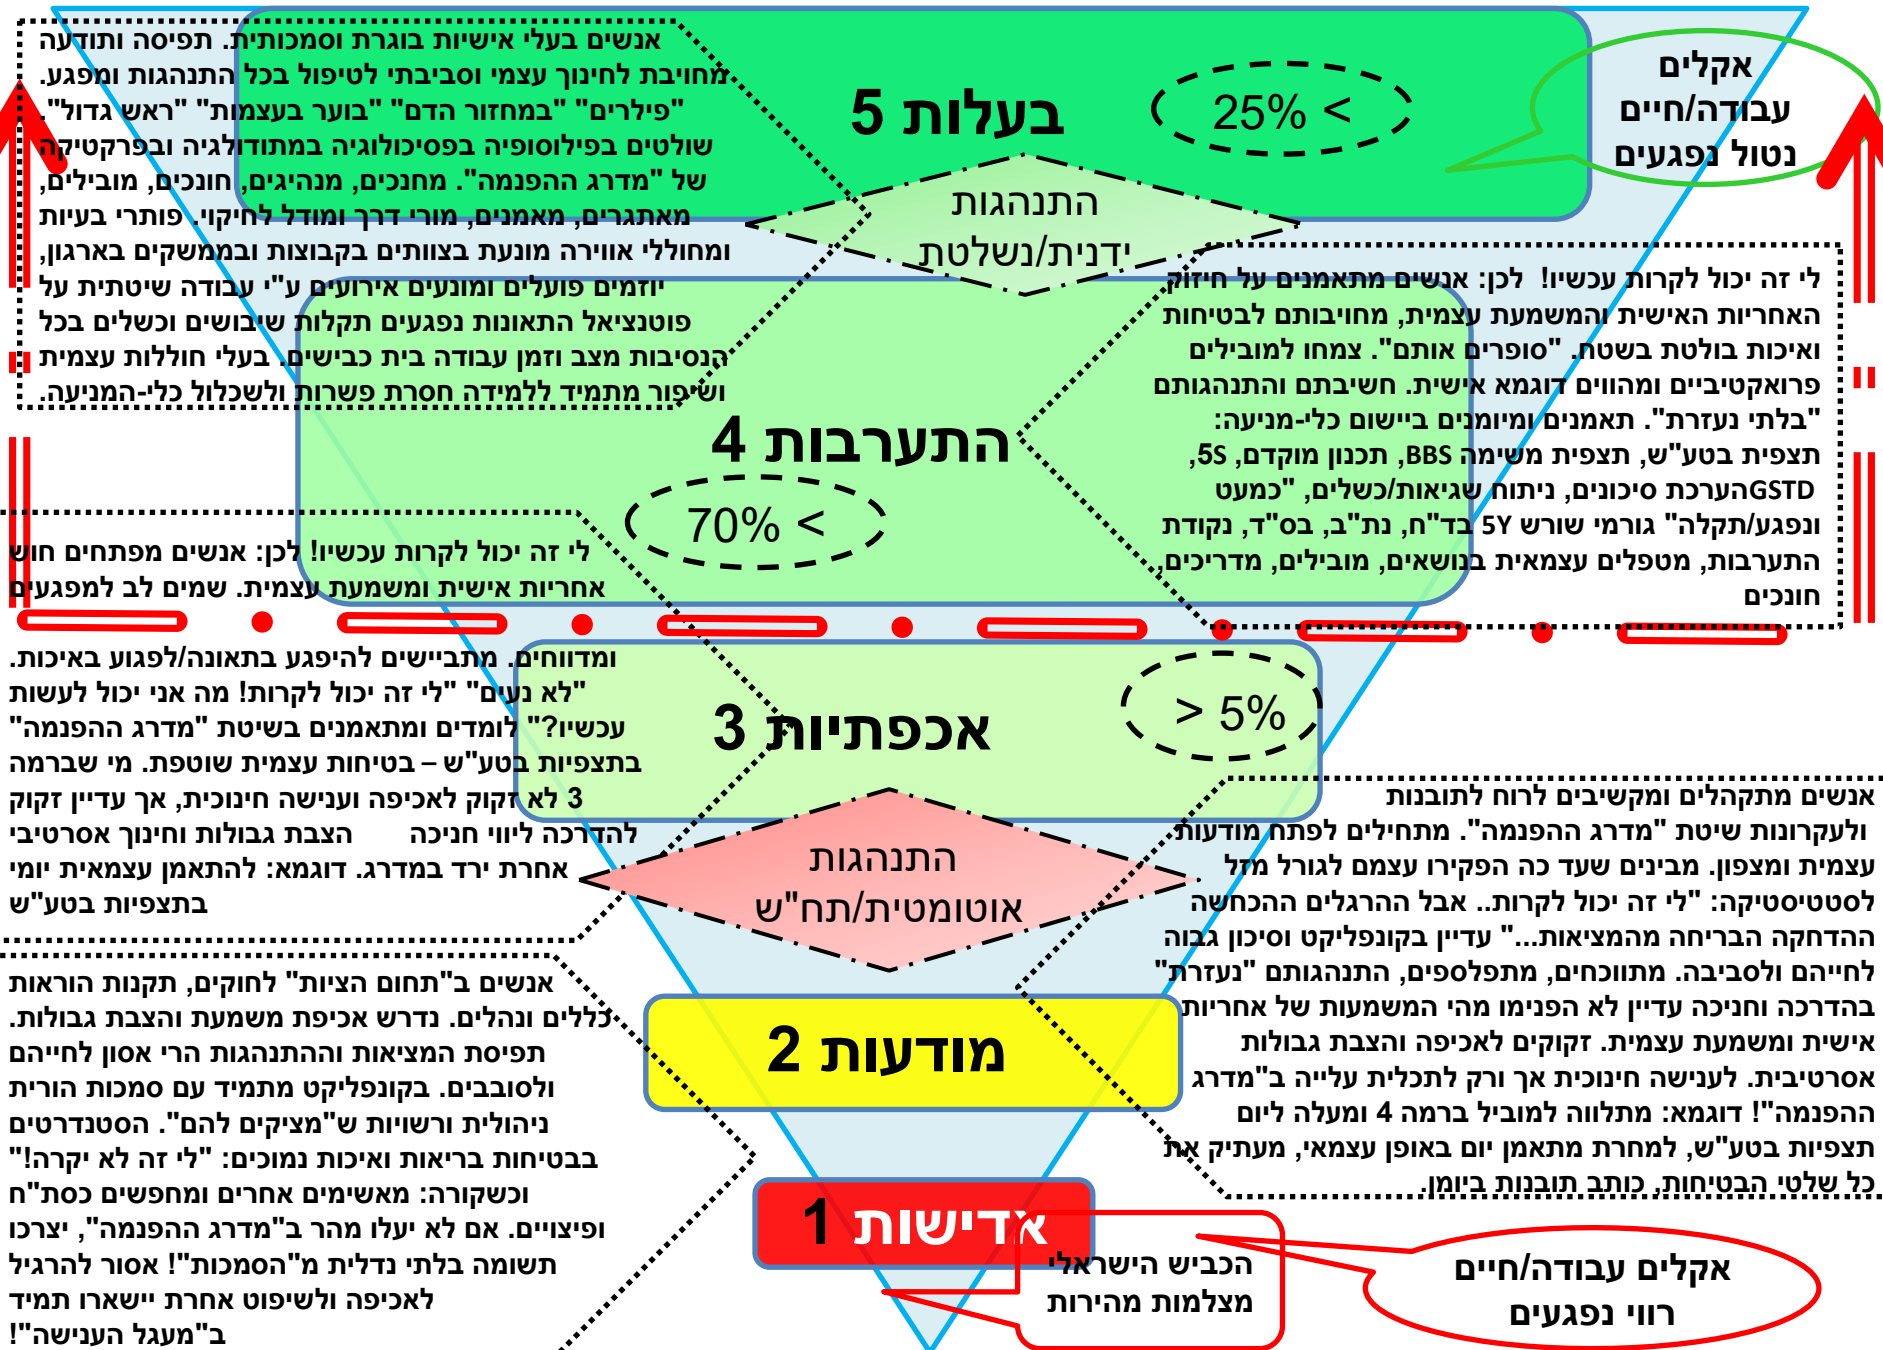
אנשים בעלי אישיות בוגרת וסמכותית. תפיסה ותודעה מחויבת לחינוך עצמי וסביבתי לטיפול בכל התנהגות ומפגע. "פילרים" "במחזור הדם" "בוער בעצמות" "ראש גדול". שולטים בפילוסופיה בפסיכולוגיה במתודולגיה ובפרקטיקה של "מדרג ההפנמה". מחנכים, מנהיגים, חונכים, מובילים, מאתגרים, מאמנים, מורי דרך ומודל לחיקוי. פותרי בעיות ומחוללי אווירה מונעת בצוותים בקבוצות ובממשקים בארגון, יוזמים פועלים ומונעים אירועים ע"י עבודה שיטתית על פוטנציאל התאונות נפגעים תקלות שיבושים וכשלים בכל הנסיבות מצב וזמן עבודה בית כבישים. בעלי חוללות עצמית ושיפור מתמיד ללמידה חסרת פשרות ולשכלול כלי-המניעה.

בעלות 5

25% <

אקלים עבודה/חיים נטול נפגעים

התנהגות ידנית/נשלטת

לי זה יכול לקרות עכשיו! לכן: אנשים מתאמנים על חיזוק האחריות האישית והמשמעת עצמית, מחויבותם לבטיחות ואיכות בולטת בשטח. "סופרים אותם". צמחו למובילים פרואקטיביים ומהווים דוגמא אישית. חשיבתם והתנהגותם "בלתי נעצרת". תאמנים ומיומנים ביישום כלי-מניעה: תצפית בטע"ש, תצפית משימה BBS, תכנון מוקדם, 5S, הערכת סיכונים GSTD, ניתוח שגיאות/כשלים, "כמעט ונפגע/תקלה" גורמי שורש 5Y בד"ח, נת"ב, בס"ד, נקודת התערבות, מטפלים עצמאית בנושאים, מובילים, מדריכים חונכים

התערבות 4

70% <

לי זה יכול לקרות עכשיו! לכן: אנשים מפתחים חוש אחריות אישית ומשמעת עצמית. שמים לב למפגעים

ומדווחים. מתביישים להיפגע בתאונה/לפגוע באיכות. "לא נעים" "לי זה יכול לקרות! מה אני יכול לעשות עכשיו?" לומדים ומתאמנים בשיטת "מדרג ההפנמה" בתצפיות בטע"ש – בטיחות עצמית שוטפת. מי שברמה 3 לא זקוק לאכיפה וענישה חינוכית, אך עדיין זקוק להדרכה ליווי חניכה הצבת גבולות וחינוך אסרטיבי אחרת ירד במדרג. דוגמא: להתאמן עצמאית יומי בתצפיות בטע"ש

אכפתיות 3

> 5%

אנשים מתקהלים ומקשיבים לרוח לתובנות ולעקרונות שיטת "מדרג ההפנמה". מתחילים לפתח מודעות עצמית ומצפון. מבינים שעד כה הפקירו עצמם לגורל מזל לסטטיסטיקה: "לי זה יכול לקרות.. אבל הרגלים ההכחשה ההדחקה הבריחה מהמציאות..." עדיין בקונפליקט וסיכון גבוה לחייהם ולסביבה. מתווכחים, מתפלספים, התנהגותם "נעצרת" בהדרכה וחניכה עדיין לא הפנימו מהי המשמעות של אחריות אישית ומשמעת עצמית. זקוקים לאכיפה והצבת גבולות אסרטיבית. לענישה חינוכית אך ורק לתכלית עלייה ב"מדרג ההפנמה"! דוגמא: מתלווה למוביל ברמה 4 ומעלה ליום תצפיות בטע"ש, למחרת מתאמן יום באופן עצמאי, מעתיק את כל שלטי הבטיחות, כותב תובנות ביומן.

התנהגות אוטומטית/תת"ח

אנשים ב"תחום הציות" לחוקים, תקנות הוראות כללים ונהלים. נדרש אכיפת משמעת והצבת גבולות. תפיסת המציאות וההתנהגות הרי אסון לחייהם ולסובבים. בקונפליקט מתמיד עם סמכות הורית ניהולית ורשויות ש"מציקים להם". הסטנדרטים בבטיחות בריאות ואיכות נמוכים: "לי זה לא יקרה!" וכשקורה: מאשימים אחרים ומחפשים כסת"ח ופיצויים. אם לא יעלו מהר ב"מדרג ההפנמה", יצרו תשומה בלתי נדלית מ"הסמכות"! אסור להרגיל לאכיפה ולשיפוט אחרת יישארו תמיד ב"מעגל הענישה"!

מודעות 2

אדישות 1

הכביש הישראלי מצלמות מהירות

אקלים עבודה/חיים רווי נפגעים